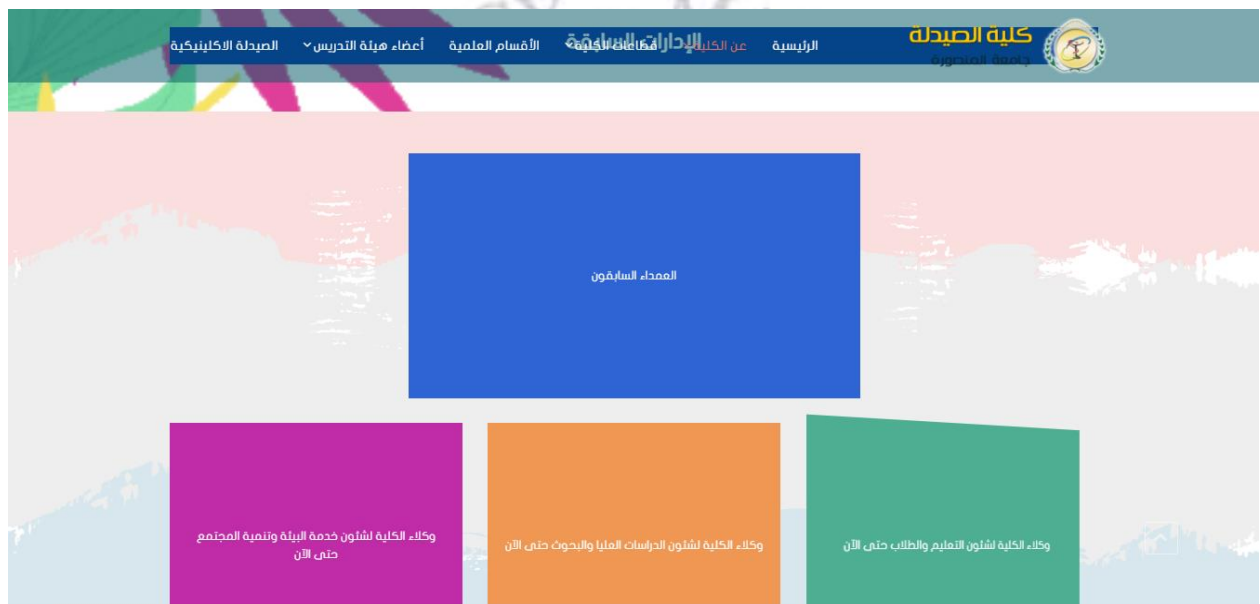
كلية الصيدلة
جامعة المنصورة

الرئيسية عن الكلية قطاعات الكلية الأقسام العلمية أعضاء هيئة التدريس الصيدلة الاكلينيكية

الإدارات السابقة

العمداء السابقون

وكلاء الكلية لشئون التعليم والطلاب حتى الآن

وكلاء الكلية لشئون الدراسات العليا والبحوث حتى الآن

وكلاء الكلية لشئون خدمة البيئة وتنمية المجتمع حتى الآن